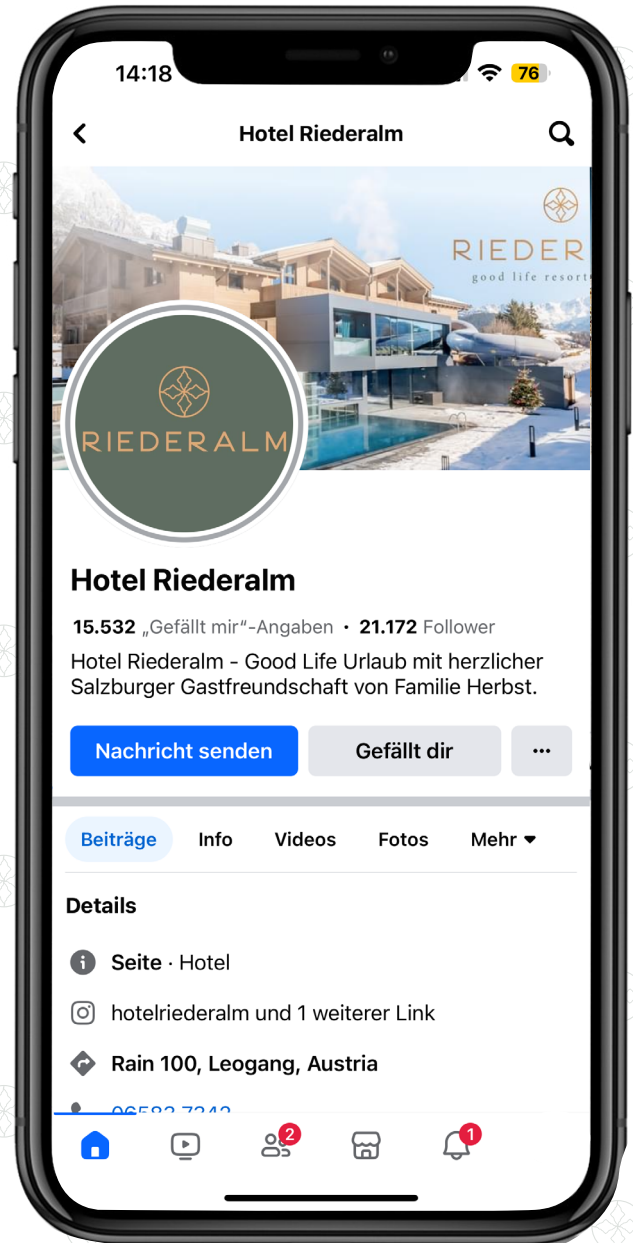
14:18

76

Hotel Riederalm

RIEDER
good life resort

RIEDERALM

Hotel Riederalm

15.532 „Gefällt mir"-Angaben • 21.172 Follower

Hotel Riederalm - Good Life Urlaub mit herzlicher Salzburger Gastfreundschaft von Familie Herbst.

Nachricht senden

Gefällt dir

···

Beiträge

Info

Videos

Fotos

Mehr

Details

Seite · Hotel

hotelriederalm und 1 weiterer Link

Rain 100, Leogang, Austria

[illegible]

2

1